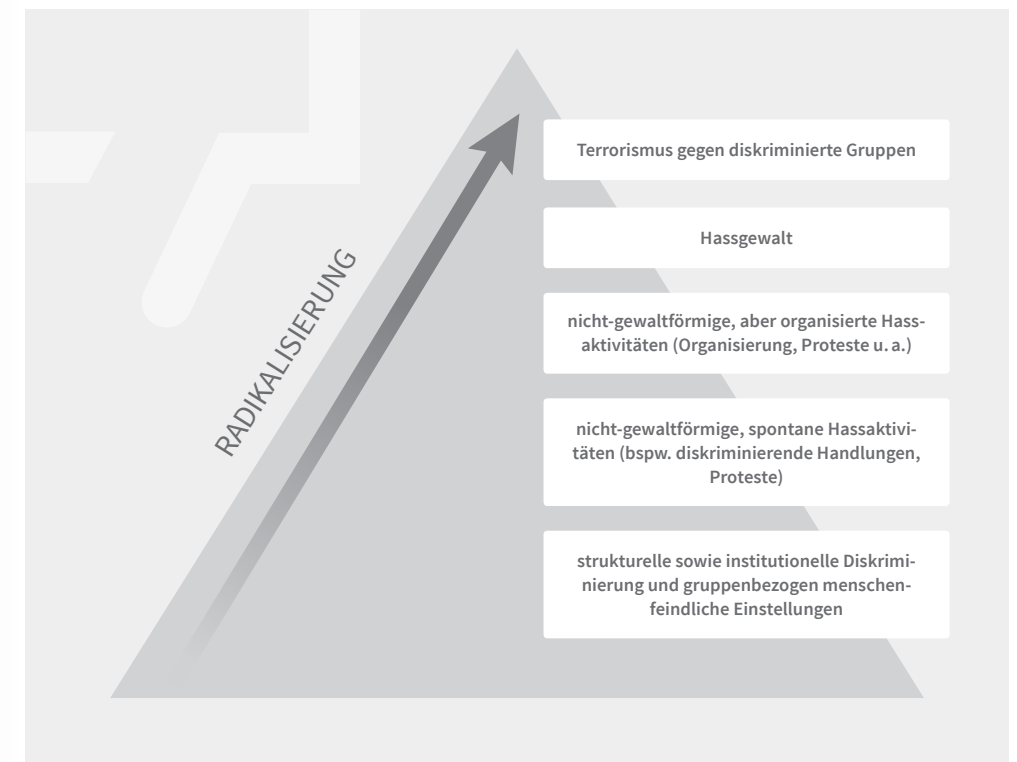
RADIKALISIERUNG

Terrorismus gegen diskriminierte Gruppen

Hassgewalt

nicht-gewaltförmige, aber organisierte Hassaktivitäten (Organisierung, Proteste u. a.)

nicht-gewaltförmige, spontane Hassaktivitäten (bspw. diskriminierende Handlungen, Proteste)

strukturelle sowie institutionelle Diskriminierung und gruppenbezogen menschenfeindliche Einstellungen